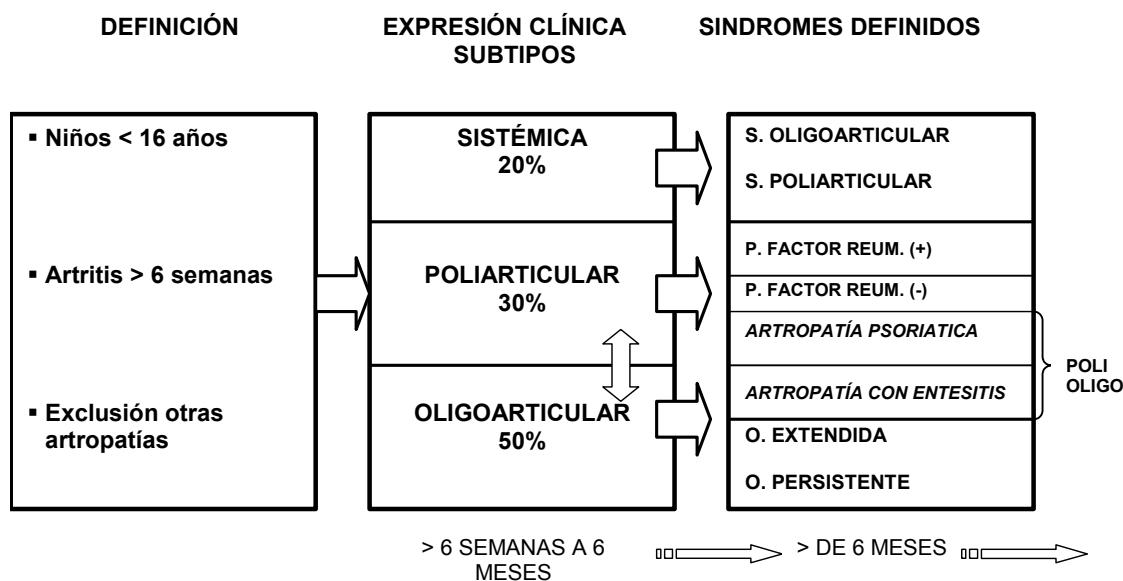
DEFINICIÓN

EXPRESIÓN CLÍNICA SUBTIPOS

SINDROMES DEFINIDOS

▪ Niños < 16 años

▪ Artritis > 6 semanas

▪ Exclusión otras artropatías

SISTÉMICA 20%

POLIARTICULAR 30%

OLIGOARTICULAR 50%

S. OLIGOARTICULAR

S. POLIARTICULAR

P. FACTOR REUM. (+)

P. FACTOR REUM. (-)

ARTROPATÍA PSORIATICA

ARTROPATÍA CON ENTESITIS

O. EXTENDIDA

O. PERSISTENTE

POLI OLIGO

> 6 SEMANAS A 6 MESES

> DE 6 MESES